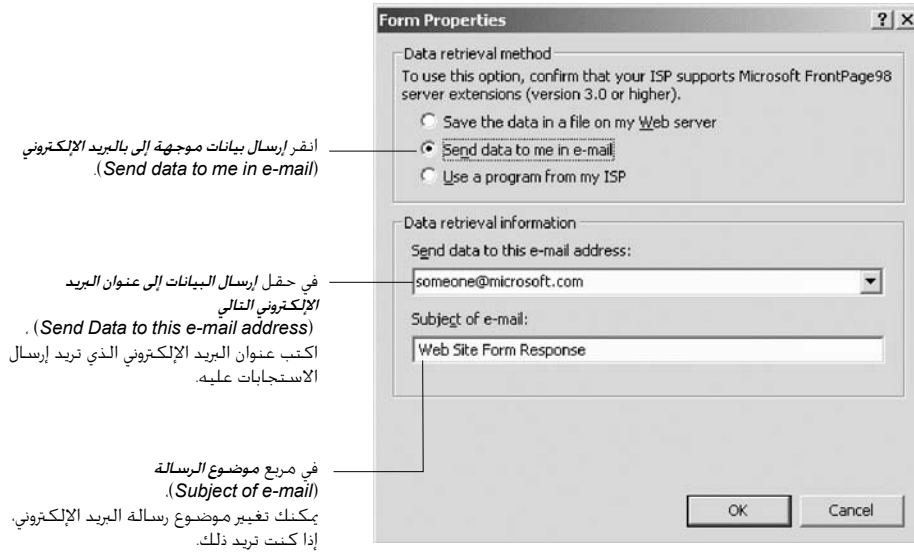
Form Properties ? X

Data retrieval method
To use this option, confirm that your ISP supports Microsoft FrontPage98 server extensions (version 3.0 or higher).

Save the data in a file on my Web server
Send data to me in e-mail
Use a program from my ISP

Data retrieval information
Send data to this e-mail address:
someone@microsoft.com
Subject of e-mail:
Web Site Form Response

OK Cancel

انقر إرسال بيانات موجهة إلى بالبريد الإلكتروني (Send data to me in e-mail).

في حقل إرسال البيانات إلى عنوان البريد الإلكتروني التالي (Send Data to this e-mail address). اكتب عنوان البريد الإلكتروني الذي تريد إرسال الاستجابات عليه.

في مربع موضوع الرسالة (Subject of e-mail). يمكنك تغيير موضوع رسالة البريد الإلكتروني، إذا كنت تريد ذلك.